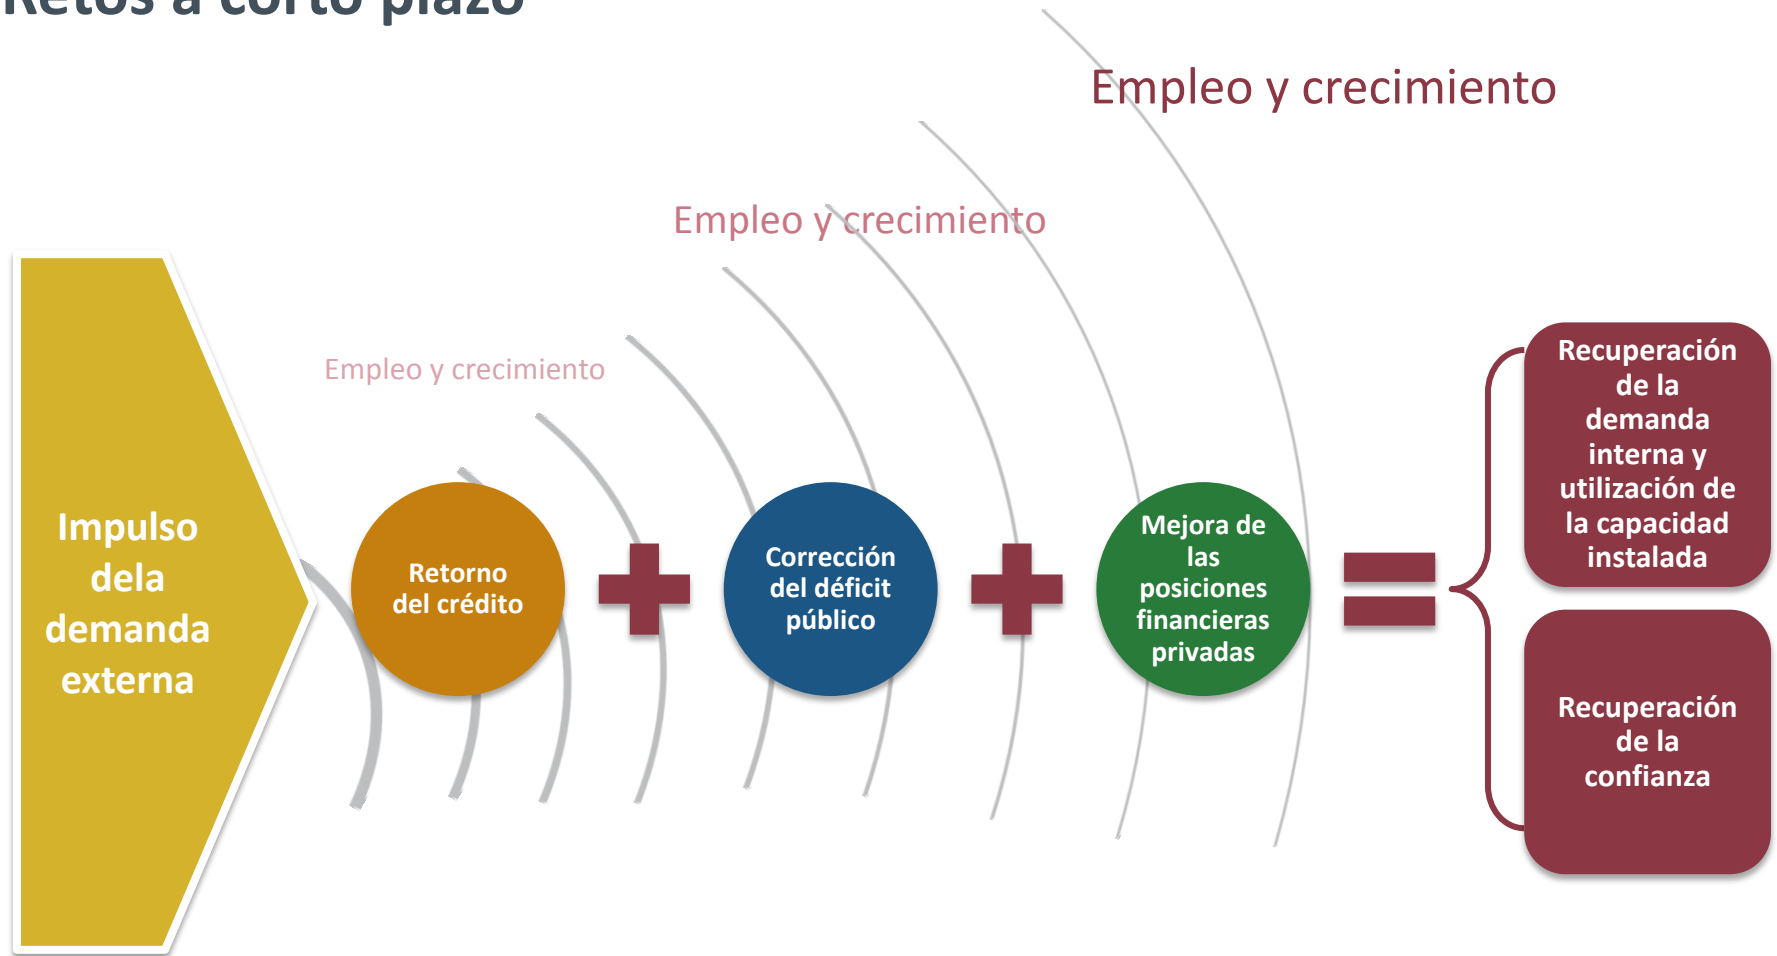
Retos a corto plazo

Empleo y crecimiento

Empleo y crecimiento

Empleo y crecimiento

Impulso dela demanda externa

Retorno del crédito

+

Corrección del déficit público

+

Mejora de las posiciones financieras privadas

=

Recuperación de la demanda interna y utilización de la capacidad instalada

Recuperación de la confianza